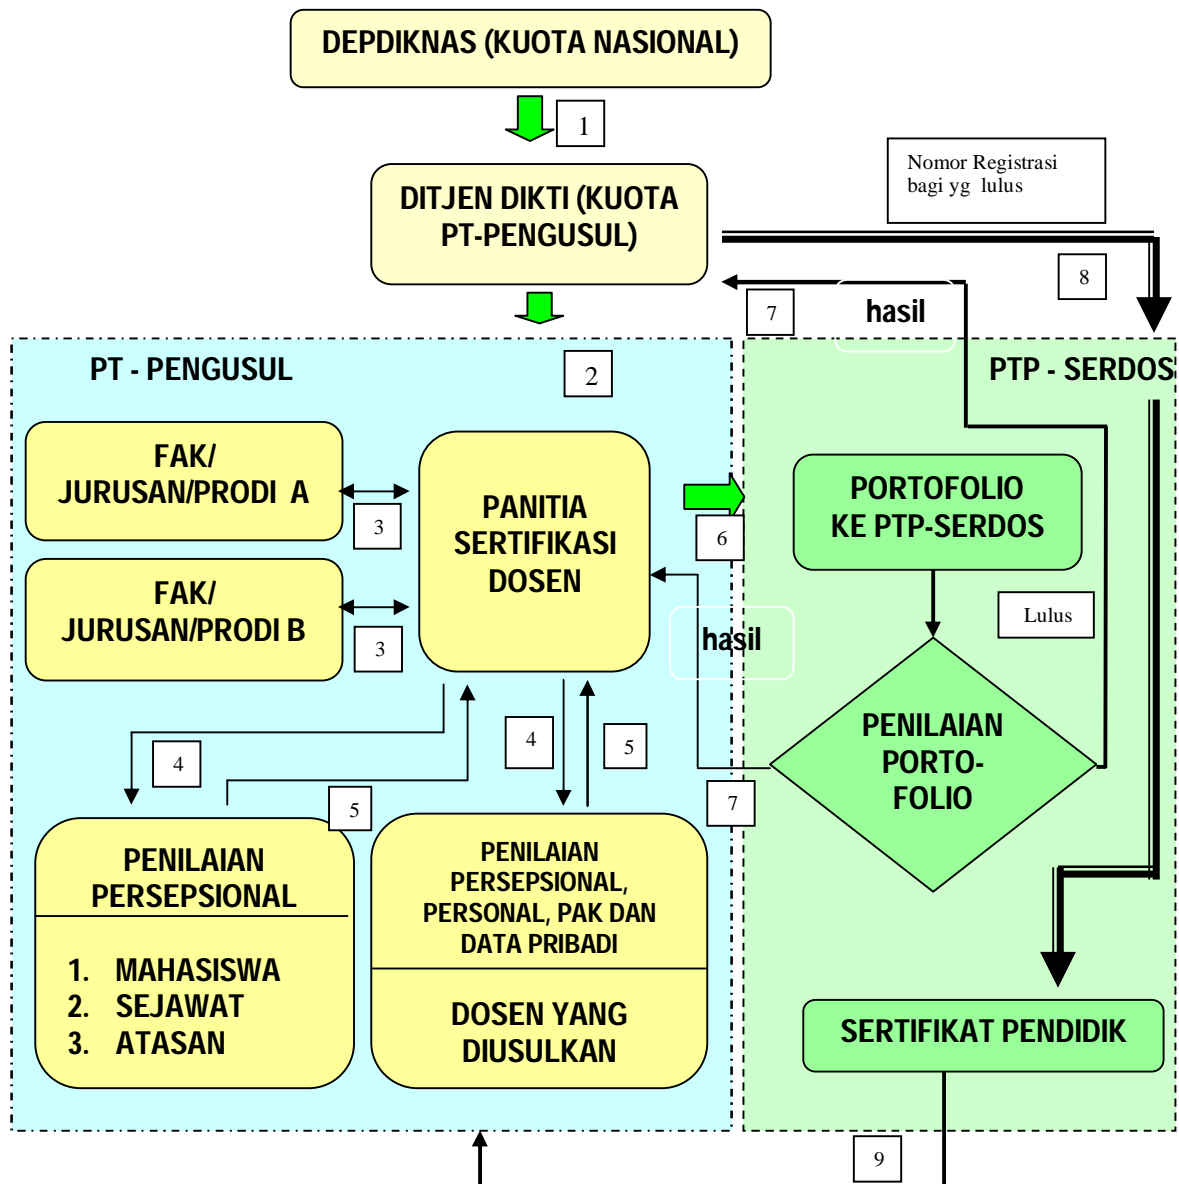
DEPDIKNAS (KUOTA NASIONAL)

1

Nomor Registrasi bagi yg lulus

DITJEN DIKTI (KUOTA PT-PENGUSUL)

8

7

hasil

PT - PENGUSUL

2

PTP - SERDOS

FAK/ JURUSAN/PRODI A

3

PANITIA SERTIFIKASI DOSEN

6

PORTOFOLIO KE PTP-SERDOS

FAK/ JURUSAN/PRODI B

3

Lulus

hasil

4

5

PENILAIAN PORTO-FOLIO

4

5

7

5

PENILAIAN PERSEPSIONAL

1. MAHASISWA
2. SEJAWAT
3. ATASAN

PENILAIAN PERSEPSIONAL, PERSONAL, PAK DAN DATA PRIBADI

DOSEN YANG DIUSULKAN

SERTIFIKAT PENDIDIK

9